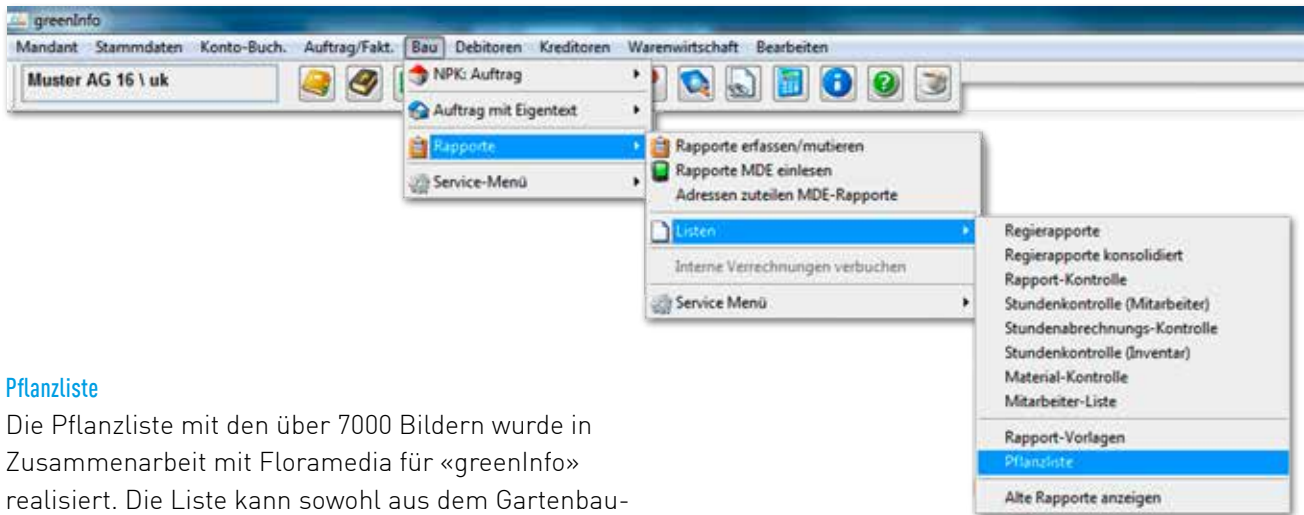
greenInfo

Mandant Stammdaten Konto-Buch. Auftrag/Fakt. Bau Debitoren Kreditoren Warenwirtschaft Bearbeiten

Muster AG 16 \ uk

NPK: Auftrag
Auftrag mit Eigentext
Rapporte
Service-Menü

Rapporte erfassen/mutieren
Rapporte MDE einlesen
Adressen zuteilen MDE-Rapporte
Listen
Interne Verrechnungen verbuchen
Service Menü

Regierapporte
Regierapporte konsolidiert
Rapport-Kontrolle
Stundenkontrolle (Mitarbeiter)
Stundenabrechnungs-Kontrolle
Stundenkontrolle (Inventar)
Material-Kontrolle
Mitarbeiter-Liste
Rapport-Vorlagen
Pflanzliste
Alte Rapporte anzeigen

Pflanzliste
Die Pflanzliste mit den über 7000 Bildern wurde in Zusammenarbeit mit Floramedia für «greenInfo» realisiert. Die Liste kann sowohl aus dem Gartenbau-